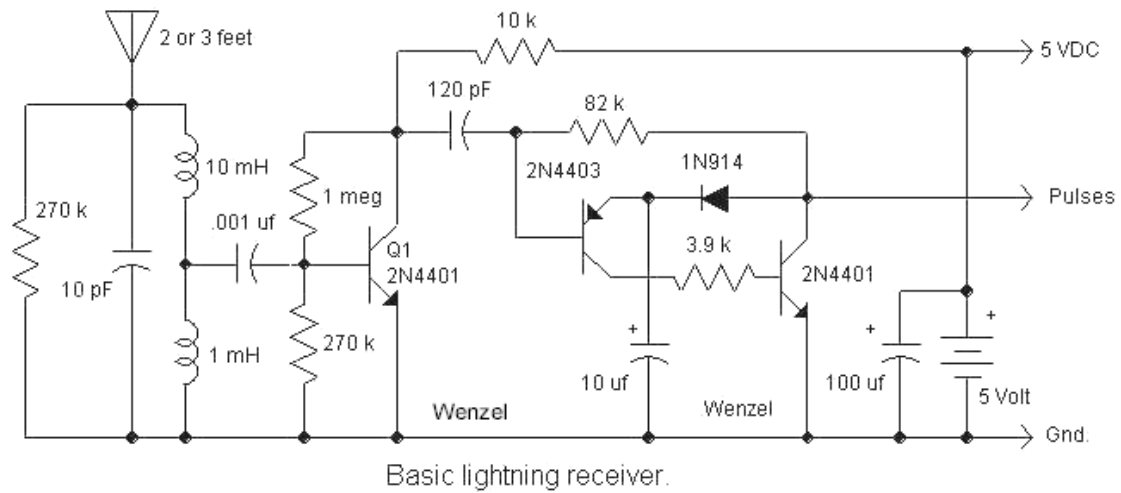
2 or 3 feet

10 k

5 VDC

120 pF

82 k

10 mH

2N4403

1N914

Pulses

270 k

1 meg

.001 uf

Q1

2N4401

3.9 k

2N4401

10 pF

1 mH

270 k

+

10 uf

+

100 uf

+

5 Volt

Wenzel

Wenzel

Gnd.

Basic lightning receiver.